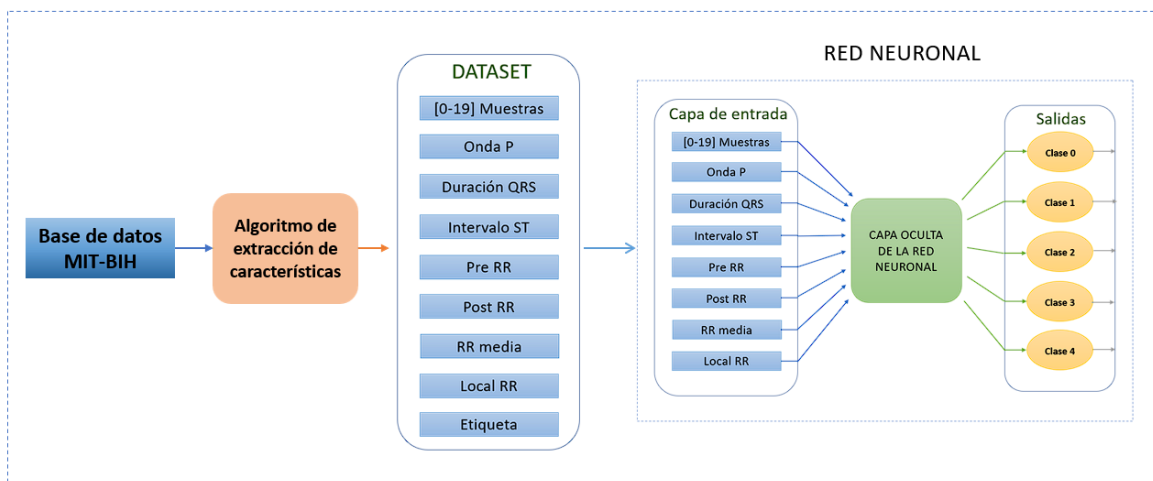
Base de datos MIT-BIH

Algoritmo de extracción de características

DATASET
[0-19] Muestras
Onda P
Duración QRS
Intervalo ST
Pre RR
Post RR
RR media
Local RR
Etiqueta

RED NEURONAL

Capa de entrada
[0-19] Muestras
Onda P
Duración QRS
Intervalo ST
Pre RR
Post RR
RR media
Local RR

CAPA OCULTA DE LA RED NEURONAL

Salidas
Clase 0
Clase 1
Clase 2
Clase 3
Clase 4